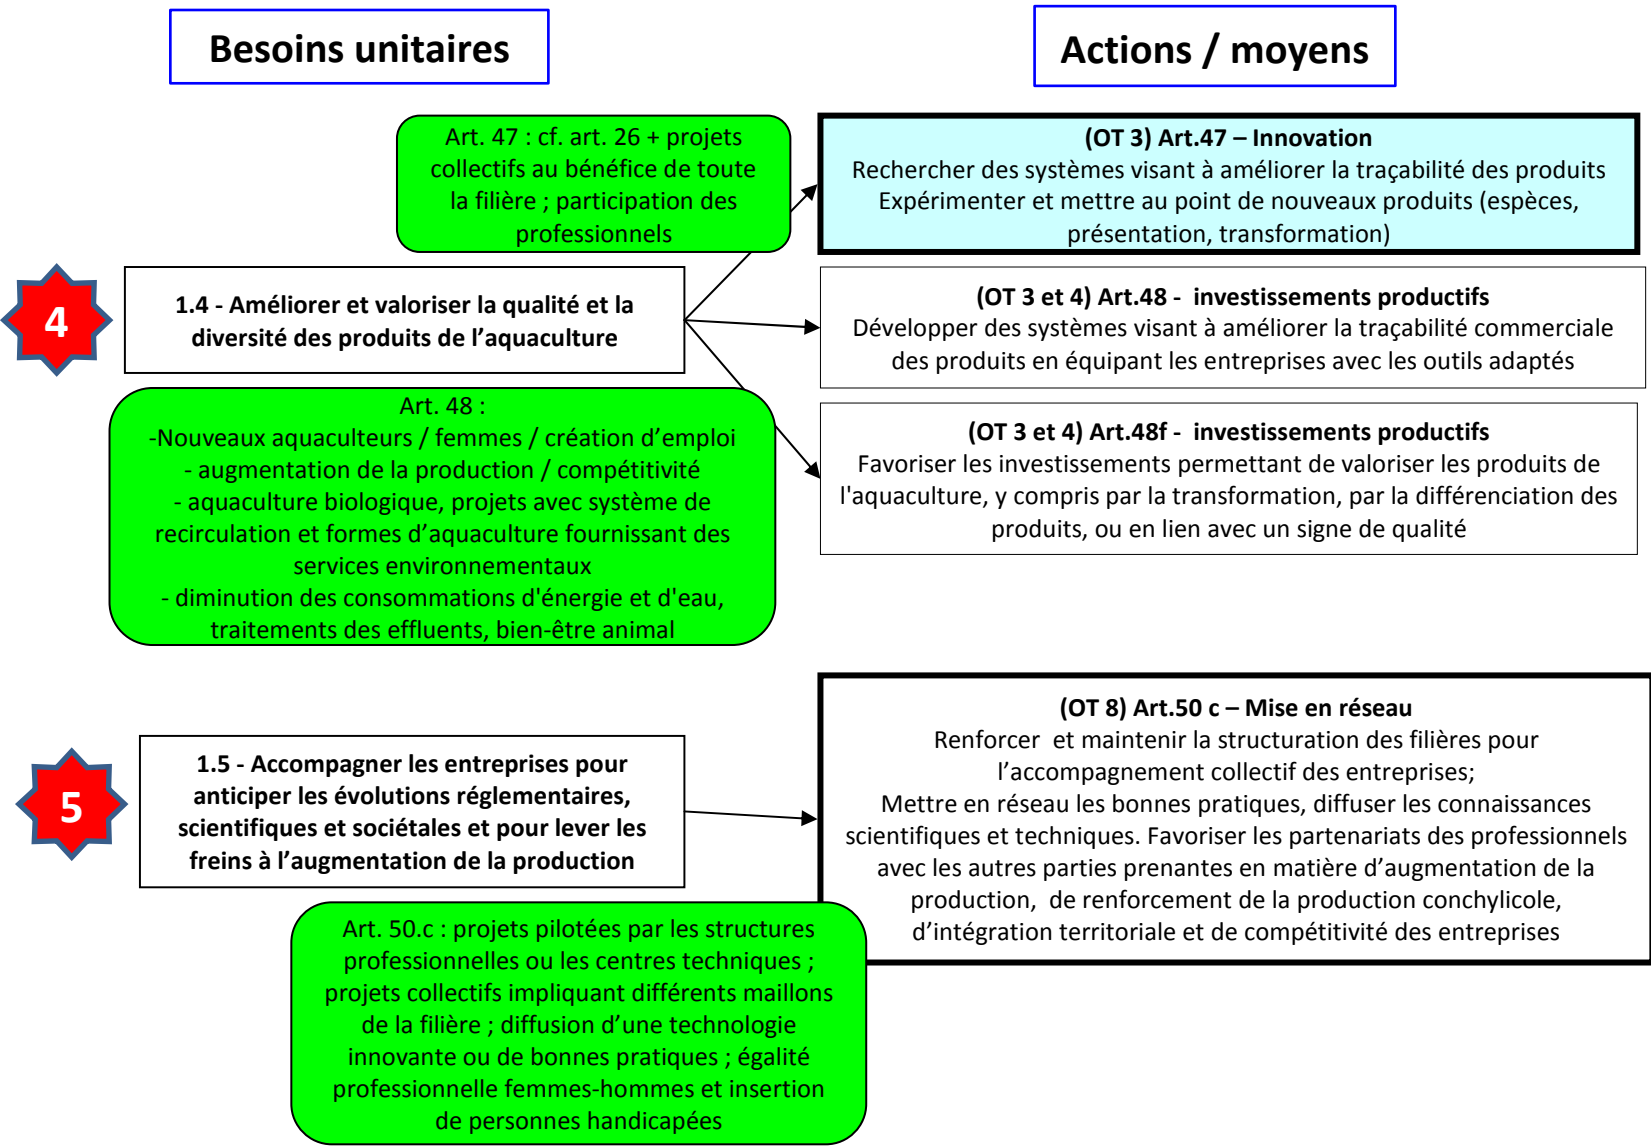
Besoins unitaires

Actions / moyens

Art. 47 : cf. art. 26 + projets collectifs au bénéfice de toute la filière ; participation des professionnels

(OT 3) Art.47 – Innovation
Rechercher des systèmes visant à améliorer la traçabilité des produits
Expérimenter et mettre au point de nouveaux produits (espèces, présentation, transformation)

4

1.4 - Améliorer et valoriser la qualité et la diversité des produits de l'aquaculture

(OT 3 et 4) Art.48 - investissements productifs
Développer des systèmes visant à améliorer la traçabilité commerciale des produits en équipant les entreprises avec les outils adaptés

Art. 48 :
-Nouveaux aquaculteurs / femmes / création d'emploi
- augmentation de la production / compétitivité
- aquaculture biologique, projets avec système de recirculation et formes d'aquaculture fournissant des services environnementaux
- diminution des consommations d'énergie et d'eau, traitements des effluents, bien-être animal

(OT 3 et 4) Art.48f - investissements productifs
Favoriser les investissements permettant de valoriser les produits de l'aquaculture, y compris par la transformation, par la différenciation des produits, ou en lien avec un signe de qualité

(OT 8) Art.50 c – Mise en réseau
Renforcer et maintenir la structuration des filières pour l'accompagnement collectif des entreprises;
Mettre en réseau les bonnes pratiques, diffuser les connaissances scientifiques et techniques. Favoriser les partenariats des professionnels avec les autres parties prenantes en matière d'augmentation de la production, de renforcement de la production conchylicole, d'intégration territoriale et de compétitivité des entreprises

5

1.5 - Accompagner les entreprises pour anticiper les évolutions réglementaires, scientifiques et sociétales et pour lever les freins à l'augmentation de la production

Art. 50.c : projets pilotées par les structures professionnelles ou les centres techniques ; projets collectifs impliquant différents maillons de la filière ; diffusion d'une technologie innovante ou de bonnes pratiques ; égalité professionnelle femmes-hommes et insertion de personnes handicapées